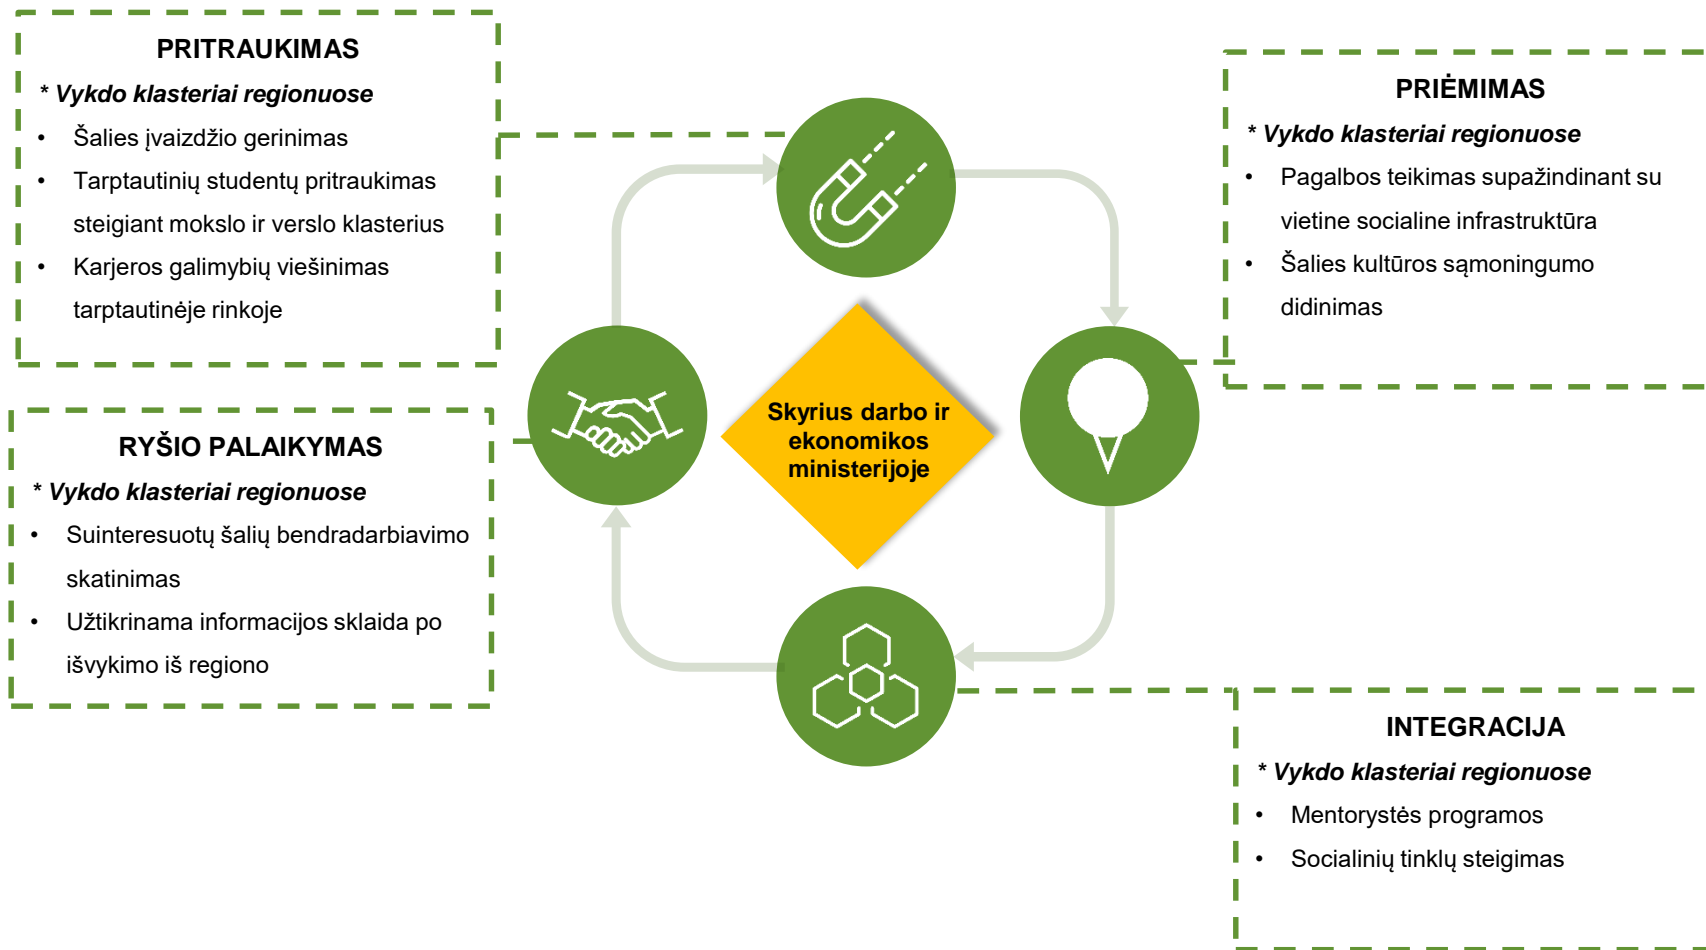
PRITRAUKIMAS

* Vykdo klasteriai regionuose

- Šalies įvaizdžio gerinimas
- Tarptautinių studentų pritraukimas steigiant mokslo ir verslo klasterius
- Karjeros galimybių viešinimas tarptautinėje rinkoje

PRIĖMIMAS

* Vykdo klasteriai regionuose

- Pagalbos teikimas supažindinant su vietine socialine infrastruktūra
- Šalies kultūros sąmoningumo didinimas

Skyrius darbo ir ekonomikos ministerijoje

RYŠIO PALAIKYMAS

* Vykdo klasteriai regionuose

- Suinteresuotų šalių bendradarbiavimo skatinimas
- Užtikrinama informacijos sklaida po išvykimo iš regiono

INTEGRACIJA

* Vykdo klasteriai regionuose

- Mentorystės programos
- Socialinių tinklų steigimas